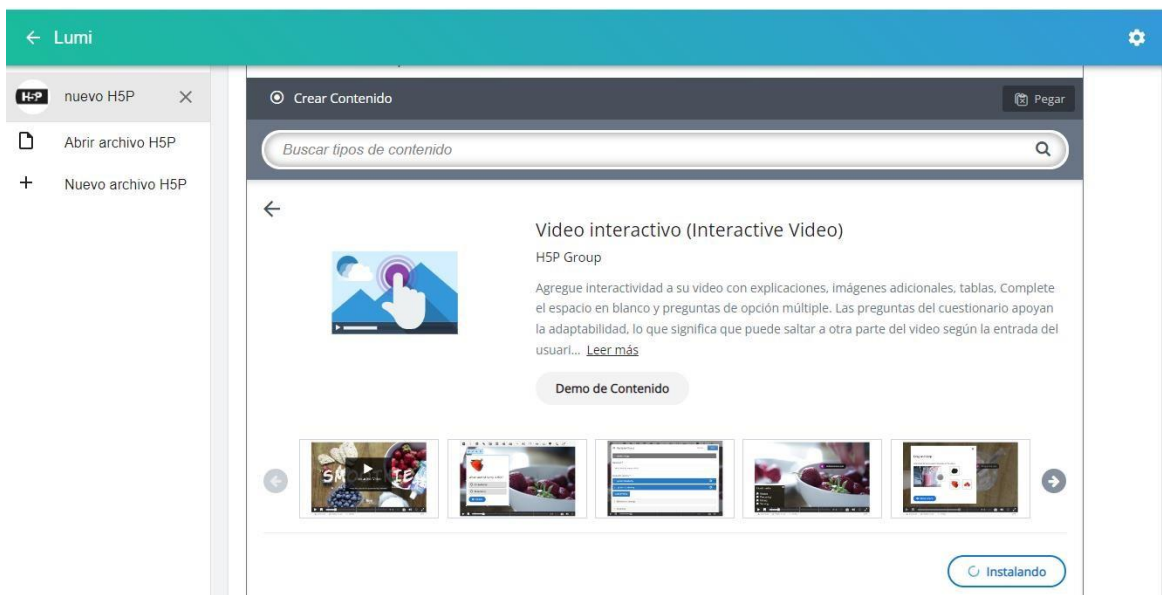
← Lumi

H5P nuevo H5P ×

Abrir archivo H5P

+ Nuevo archivo H5P

Crear Contenido

Pegar

Buscar tipos de contenido

←

Video interactivo (Interactive Video)

H5P Group

Agregue interactividad a su video con explicaciones, imágenes adicionales, tablas, Complete el espacio en blanco y preguntas de opción múltiple. Las preguntas del cuestionario apoyan la adaptabilidad, lo que significa que puede saltar a otra parte del video según la entrada del usuari... Leer más

Demo de Contenido

Instalando